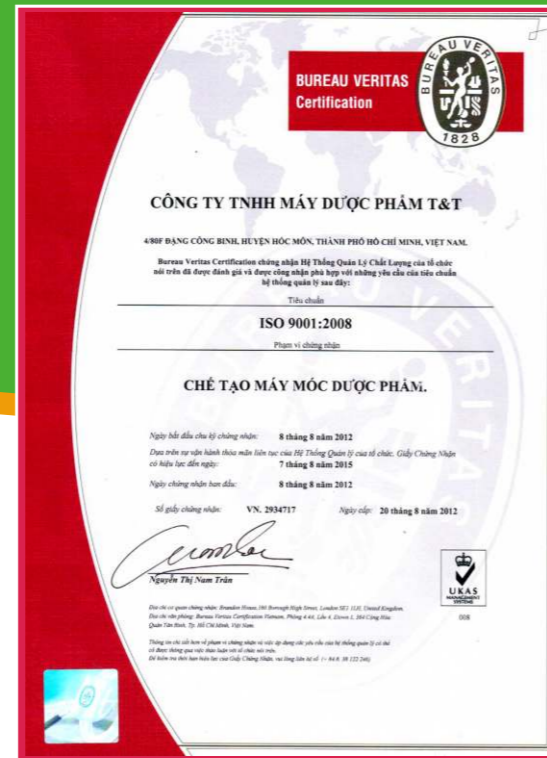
BUREAU VERITAS
Certification

BUREAU VERITAS
1828

CÔNG TY TNHH MÁY DƯỢC PHẨM T&T

4/80F ĐẶNG CÔNG BINH, HUYỆN HÓC MÔN, THÀNH PHỐ HỒ CHÍ MINH, VIỆT NAM.

Bureau Veritas Certification chứng nhận Hệ Thống Quản Lý Chất Lượng của tổ chức nói trên đã được đánh giá và được công nhận phù hợp với những yêu cầu của tiêu chuẩn hệ thống quản lý sau đây:

Tiêu chuẩn

ISO 9001:2008

Phạm vi chứng nhận

CHẾ TẠO MÁY MÓC DƯỢC PHẨM.

Ngày bắt đầu chu kỳ chứng nhận: 8 tháng 8 năm 2012

Dựa trên sự vận hành thỏa mãn liên tục của Hệ Thống Quản Lý của tổ chức, Giấy Chứng Nhận có hiệu lực đến ngày: 7 tháng 8 năm 2015

Ngày chứng nhận ban đầu: 8 tháng 8 năm 2012

Số giấy chứng nhận: VN. 2934717

Ngày cấp: 20 tháng 8 năm 2012

Nguyễn Thị Nam Trân

UKAS
MANAGEMENT SYSTEMS
008

Địa chỉ cơ quan chứng nhận: Brandon House,180 Borough High Street, London SE1 1LB, United Kingdom.
Địa chỉ văn phòng: Bureau Veritas Certification Vietnam, Phòng 4.4, Lầu 4, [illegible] Cộng Hòa Quận Tân Bình, Tp. Hồ Chí Minh, Việt Nam.

Thông tin chi tiết hơn về phạm vi chứng nhận và việc áp dụng các yêu cầu của hệ thống quản lý có thể có được thông qua việc thảo luận với tổ chức nói trên.
Để kiểm tra tính hiệu lực của Giấy Chứng Nhận, vui lòng liên hệ số (+ 84.8. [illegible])